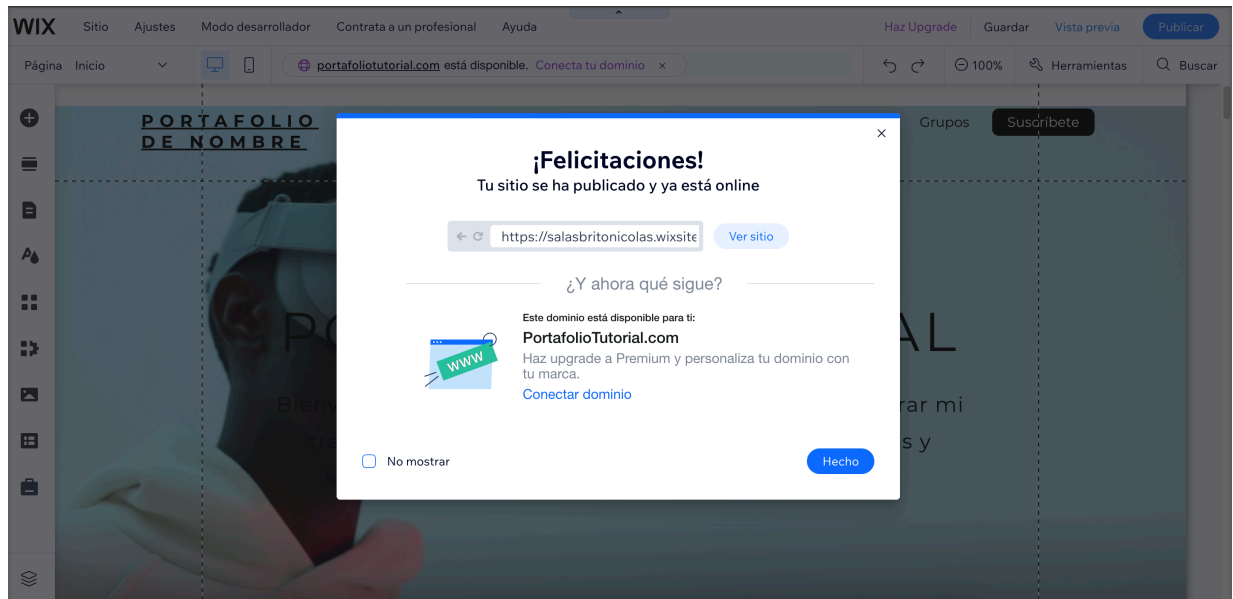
WIX Sitio Ajustes Modo desarrollador Contrata a un profesional Ayuda Haz Upgrade Guardar Vista previa Publicar

Página Inicio portafoliotutorial.com está disponible. Conecta tu dominio × 100% Herramientas Buscar

PORTAFOLIO DE NOMBRE

Grupos Suscríbete

PO AL

Bienv rar mi

s y

×

¡Felicitaciones!
Tu sitio se ha publicado y ya está online

https://salasbritonicolas.wixsite Ver sitio

¿Y ahora qué sigue?

WWW

Este dominio está disponible para ti:
PortafolioTutorial.com
Haz upgrade a Premium y personaliza tu dominio con tu marca.
Conectar dominio

No mostrar

Hecho